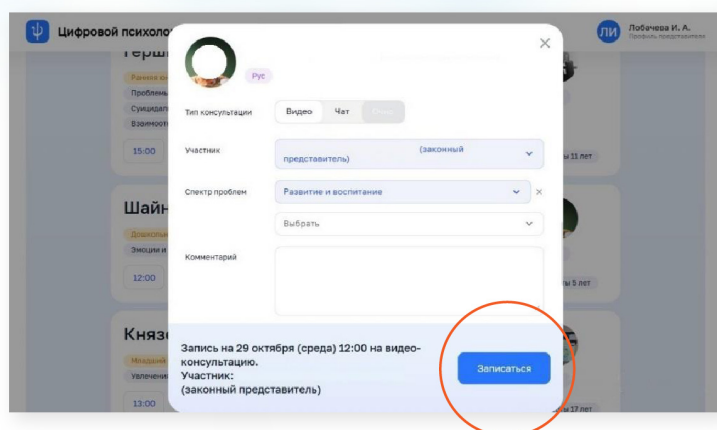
Цифровой психолог

ЛИ Лобачева И. А.
Профиль представителя

Герш

Раннее
Проблем
Суицида
Взаимос

15:00

Шайн

Дошколь
Эмоции и

12:00

Князе

Младший
Увлечени

13:00

ы 11 лет

ы 5 лет

ы 17 лет

×

Рус

Тип консультации
Видео
Чат
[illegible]

Участник
(законный представитель)

Спектр проблем
Развитие и воспитание
×

Выбрать

Комментарий

Запись на 29 октября (среда) 12:00 на видео-консультацию.
Участник:
(законный представитель)

Записаться